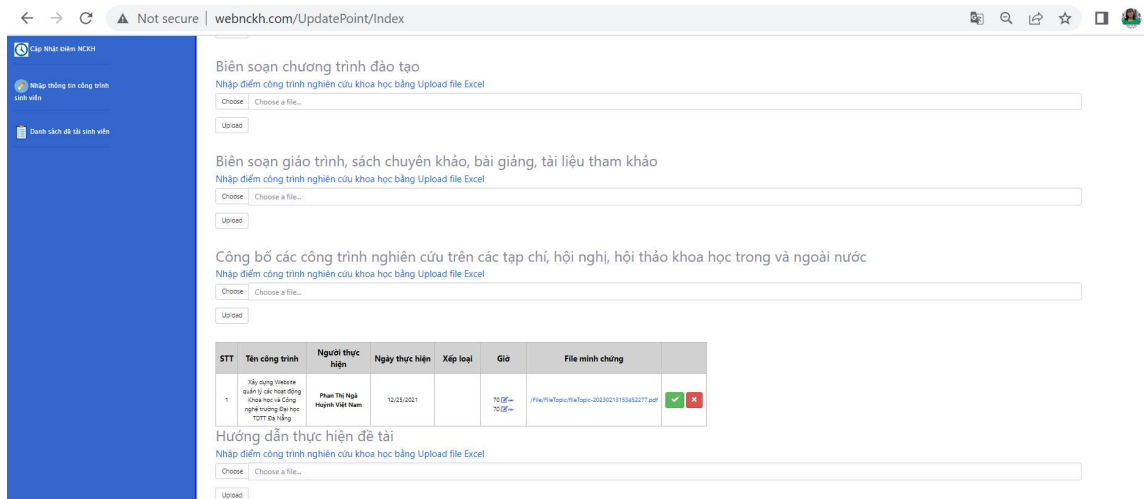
Not secure | webnckh.com/UpdatePoint/Index

Cập Nhật điểm NCKH

Nhập thông tin công trình sinh viên

Danh sách đề tài sinh viên

Biên soạn chương trình đào tạo
Nhập điểm công trình nghiên cứu khoa học bằng Upload file Excel
Choose Choose a file...
Upload

Biên soạn giáo trình, sách chuyên khảo, bài giảng, tài liệu tham khảo
Nhập điểm công trình nghiên cứu khoa học bằng Upload file Excel
Choose Choose a file...
Upload

Công bố các công trình nghiên cứu trên các tạp chí, hội nghị, hội thảo khoa học trong và ngoài nước
Nhập điểm công trình nghiên cứu khoa học bằng Upload file Excel
Choose Choose a file...
Upload

| STT | Tên công trình | Người thực hiện | Ngày thực hiện | Xếp loại | Giờ | File minh chứng | |
|---|---|---|---|---|---|---|---|
| 1 | Xây dựng Website quản lý các hoạt động Khoa học và Công nghệ trường Đại học TDTT Đà Nẵng | Phan Thị Ngà Huỳnh Việt Nam | 12/25/2021 | | 70 70 | /File/FileTopic/fileTopic-20230213153452277.pdf | |

Hướng dẫn thực hiện đề tài
Nhập điểm công trình nghiên cứu khoa học bằng Upload file Excel
Choose Choose a file...
Upload